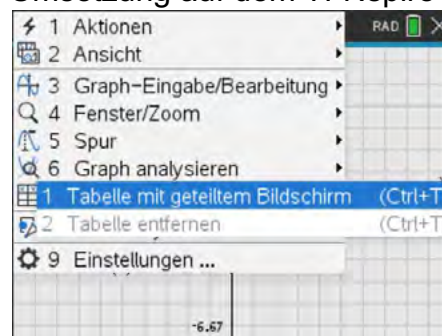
Umsetzung auf dem TI-Nspire

1 Aktionen
2 Ansicht
3 Graph-Eingabe/Bearbeitung
4 Fenster/Zoom
5 Spur
6 Graph analysieren
1 Tabelle mit geteiltem Bildschirm (Ctrl+T
2 Tabelle entfernen (Ctrl+T
9 Einstellungen ...

RAD

-6.67